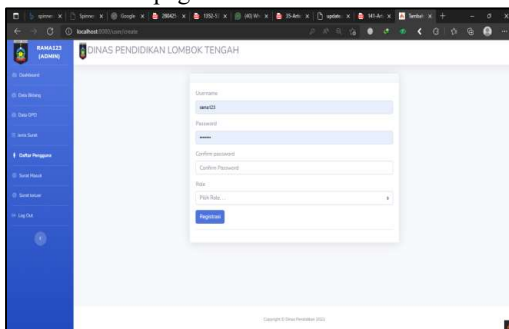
pag

localhost:8000/user/create

RAMA123 (ADMIN)

DINAS PENDIDIKAN LOMBOK TENGAH

Dashboard

Data Bidang

Data OPD

Jenis Surat

Daftar Pengguna

Surat Masuk

Surat keluar

Log Out

Username

rama123

Password

••••••

Confirm password

Confirm Password

Role

Pilih Role

Registrasi

Copyright © Dinas Pendidikan 2022